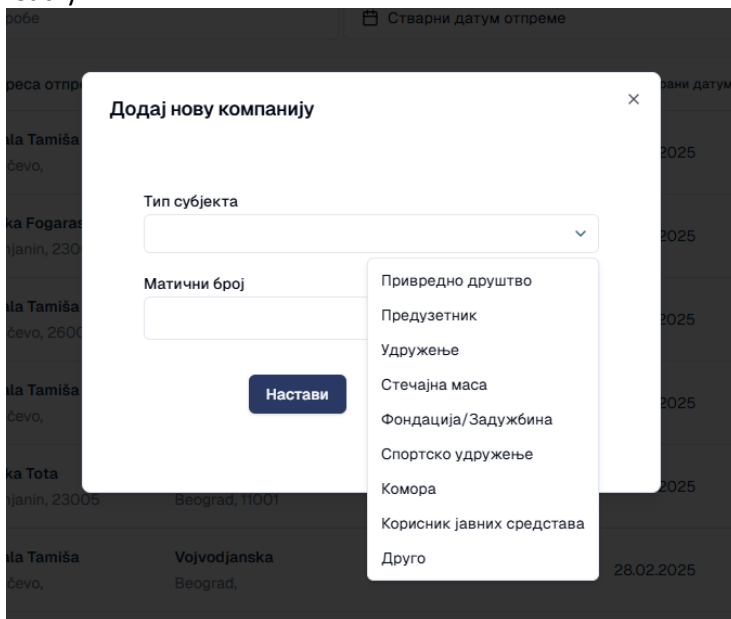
робе

Стварни датум отпреме

реса отпр

рани датум

la Tamiša
čevo,

2025

ka Fogaras
njanin, 230

2025

la Tamiša
čevo, 2600

2025

la Tamiša
čevo,

2025

ka Tota
njanin, 23005

Beograd, 11001

2025

la Tamiša
čevo,

Vojvodjanska
Beograd,

28.02.2025

Додај нову компанију

×

Тип субјекта

Матични број

Настави

Привредно друштво
Предузетник
Удружење
Стечајна маса
Фондација/Задужбина
Спортско удружење
Комора
Корисник јавних средстава
Друго